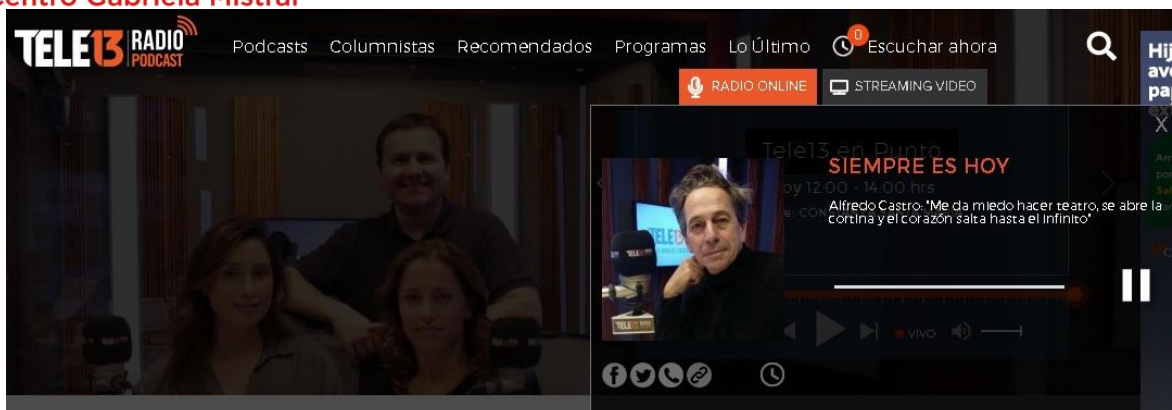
entro Gabriela Mistral

TELE13 RADIO PODCAST

Podcasts Columnistas Recomendados Programas Lo Último 0 Escuchar ahora

RADIO ONLINE STREAMING VIDEO

Tele13 en Punto

oy 12:00 - 14:00 hrs

SIEMPRE ES HOY

Alfredo Castro: "Me da miedo hacer teatro, se abre la cortina y el corazón salta hasta el infinito"

X

vivo

Hij av pa